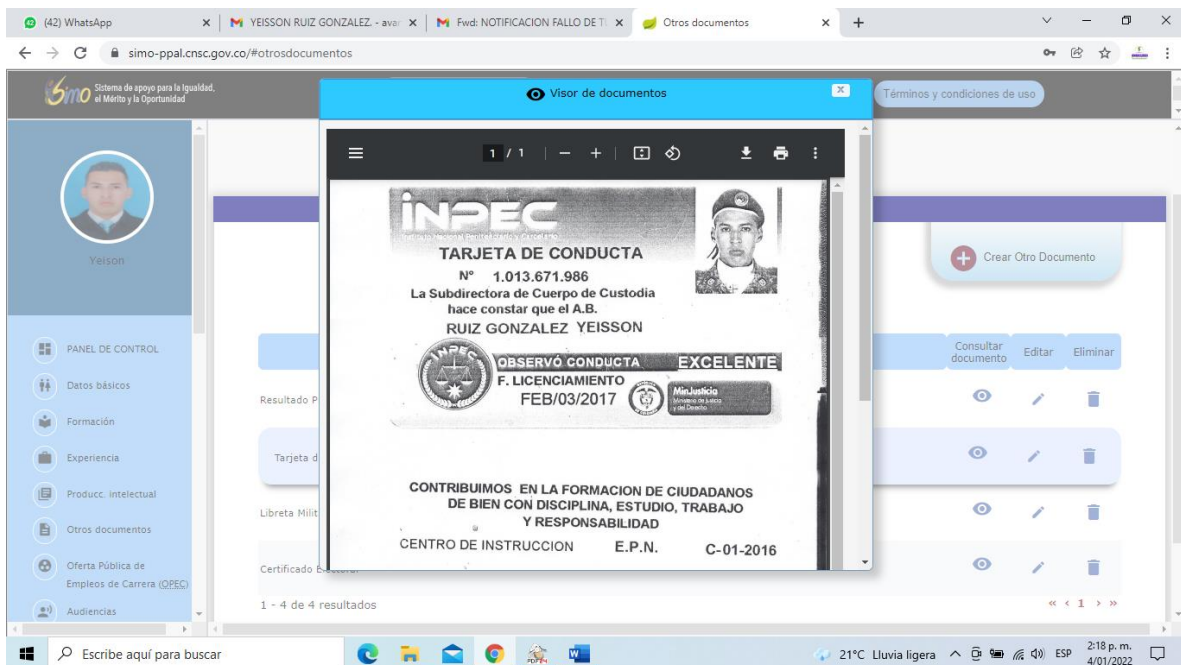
(42) WhatsApp
YEISSON RUIZ GONZALEZ. - avar
Fwd: NOTIFICACION FALLO DE TU
Otros documentos
simo-ppal.cnsc.gov.co/#otrosdocumentos

Simo Sistema de apoyo para la Igualdad, el Mérito y la Oportunidad

Visor de documentos

Términos y condiciones de uso

1 / 1

INPEC
Instituto Nacional Penitenciario y Carcelario
TARJETA DE CONDUCTA
N° 1.013.671.986
La Subdirectora de Cuerpo de Custodia hace constar que el A.B.
RUIZ GONZALEZ YEISSON
OBSERVÓ CONDUCTA EXCELENTE
F. LICENCIAMIENTO
FEB/03/2017
MinJusticia Ministerio de Justicia y del Derecho

CONTRIBUIMOS EN LA FORMACION DE CIUDADANOS DE BIEN CON DISCIPLINA, ESTUDIO, TRABAJO Y RESPONSABILIDAD
CENTRO DE INSTRUCCION E.P.N. C-01-2016

Yeison

PANEL DE CONTROL
Datos básicos
Formación
Experiencia
Producc. intelectual
Otros documentos
Oferta Pública de Empleos de Carrera (OPEC)
Audiencias

Crear Otro Documento

Consultar documento
Editar
Eliminar

Resultado P
Tarjeta d
Libreta Milit
Certificado Electoral

1 - 4 de 4 resultados
« ‹ 1 › »

Escribe aquí para buscar
21°C Lluvia ligera
ESP
2:18 p. m.
4/01/2022